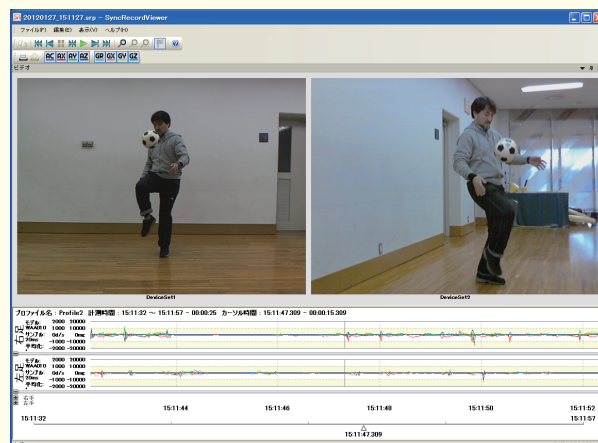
20120127_151127.srp - SyncRecordViewer

ファイル(F) 編集(E) 表示(V) ヘルプ(H)

AC AX AY AZ GR GX GY GZ

ビデオ

DeviceSet1

DeviceSet2

プロファイル名：Profile2 計測時間：15:11:32 ～ 15:11:57 - 00:00:25 カーソル時間：15:11:47.309 - 00:00:15.309

右足

モデル WAA010 サンプル 20ms 平均化

2000 10000 1000 10000 0d/s 0mg -1000 -10000 -2000 -20000

左足

モデル WAA010 サンプル 20ms 平均化

2000 10000 1000 10000 0d/s 0mg -1000 -10000 -2000 -20000

右足 左足

15:11:32 15:11:44 15:11:46 15:11:48 15:11:50 15:11:52 15:11:57

15:11:47.309